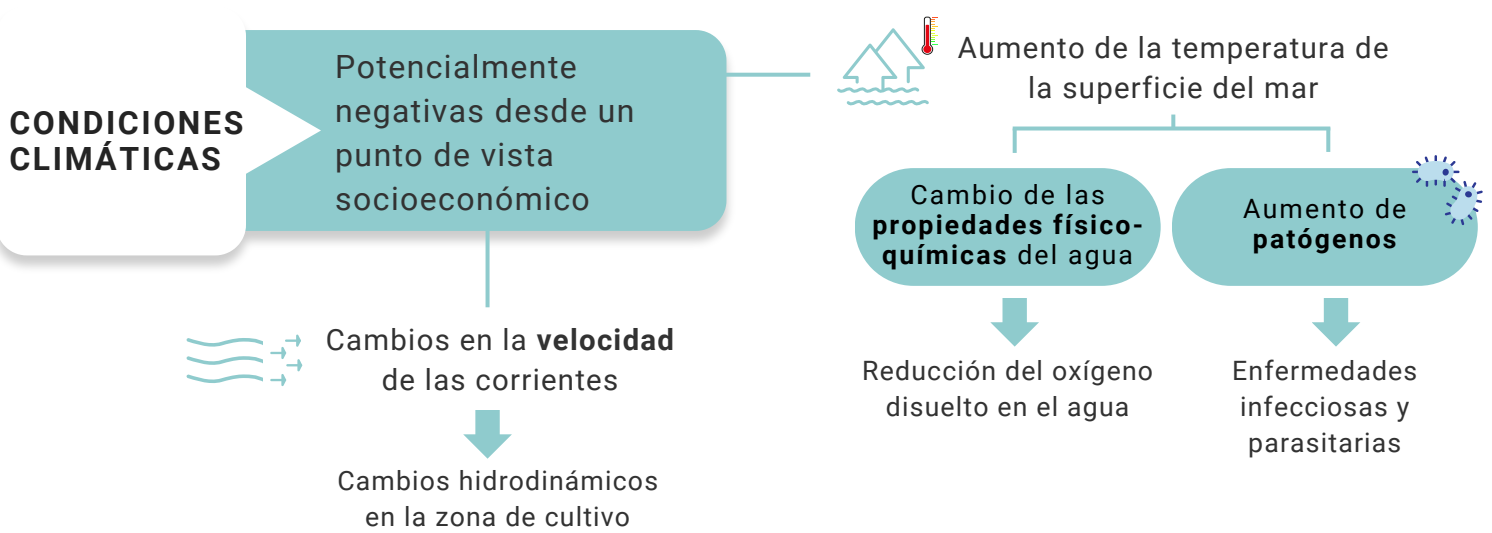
CONDICIONES CLIMÁTICAS

Potencialmente negativas desde un punto de vista socioeconómico

Aumento de la temperatura de la superficie del mar

Cambio de las propiedades físico-químicas del agua

Reducción del oxígeno disuelto en el agua

Aumento de patógenos

Enfermedades infecciosas y parasitarias

Cambios en la velocidad de las corrientes

Cambios hidrodinámicos en la zona de cultivo